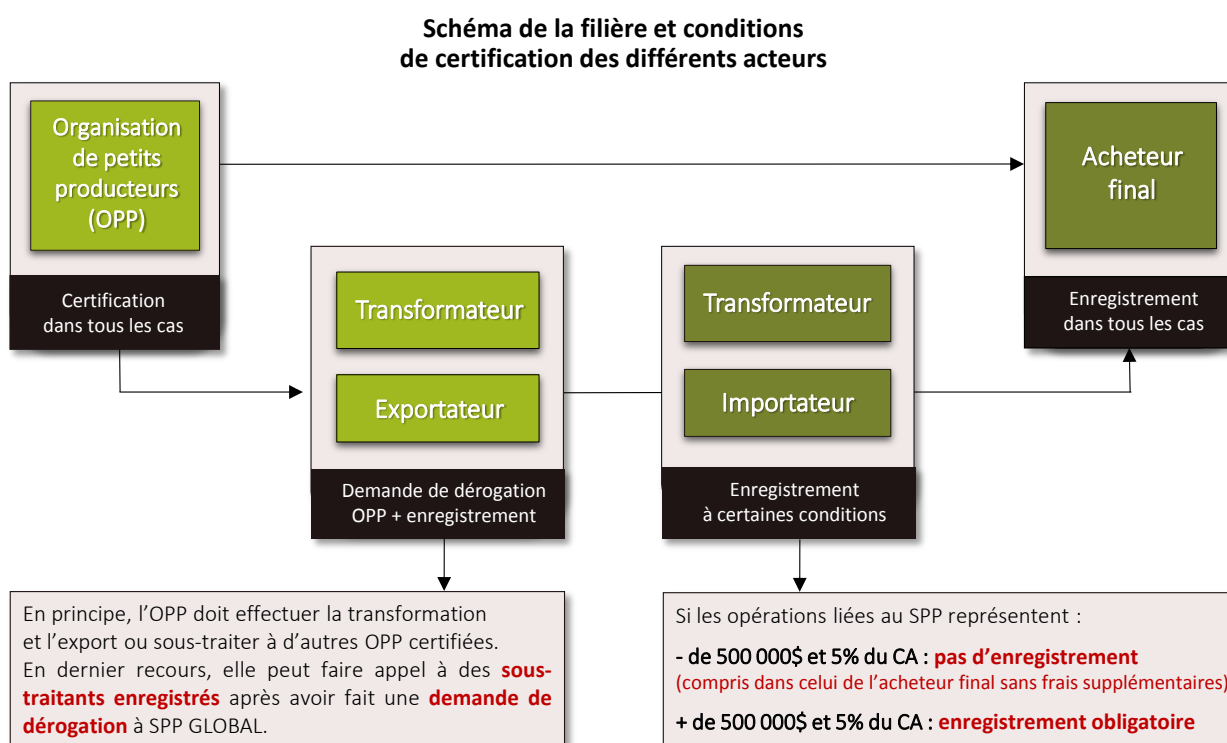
Schéma de la filière et conditions de certification des différents acteurs

Organisation de petits producteurs (OPP)

Certification dans tous les cas

Acheteur final

Enregistrement dans tous les cas

Transformateur

Exportateur

Demande de dérogation OPP + enregistrement

Transformateur

Importateur

Enregistrement à certaines conditions

En principe, l'OPP doit effectuer la transformation et l'export ou sous-traiter à d'autres OPP certifiées. En dernier recours, elle peut faire appel à des sous-traitants enregistrés après avoir fait une demande de dérogation à SPP GLOBAL.

Si les opérations liées au SPP représentent :

- de 500 000$ et 5% du CA : pas d'enregistrement (compris dans celui de l'acheteur final sans frais supplémentaires)

+ de 500 000$ et 5% du CA : enregistrement obligatoire